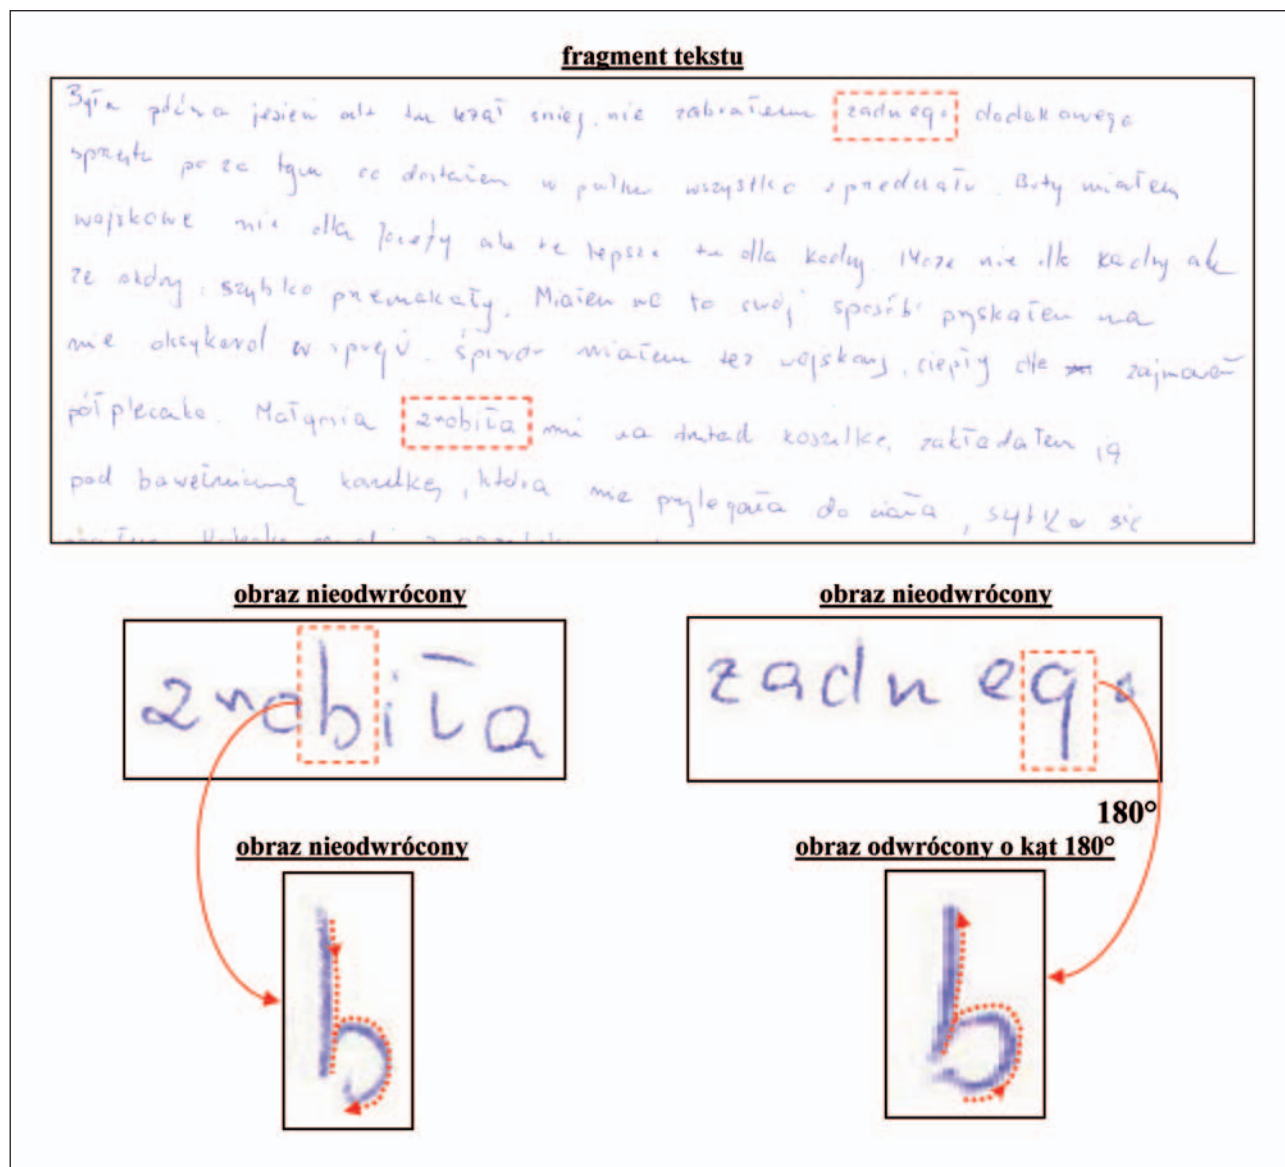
fragment tekstu

Były późna jesień ale tu kraj śnieg. nie zabrałem żadnego dodatkowego sprzętu poza tym co dostałem w pułku wszystko z przydziału. Buty miałem wojskowe nie dla piechoty ale te lepsze te dla kadry. Może nie dla kadry ale że skóry szybko przemakały. Miałem na to swój sposób. pryskałem na nie olejem w sprayu. Śpiwór miałem też wojskowy, ciepły dla zajmowania półplecaka. Matynia zrobiła mi na drutach koszulkę, zakładałem ją pod bawełnianą kurtkę, która nie przylegała do ciała, szybko się

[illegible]

obraz nieodwrócony

zrobiła

obraz nieodwrócony

żadnego

180°

obraz nieodwrócony

obraz odwrócony o kąt 180°